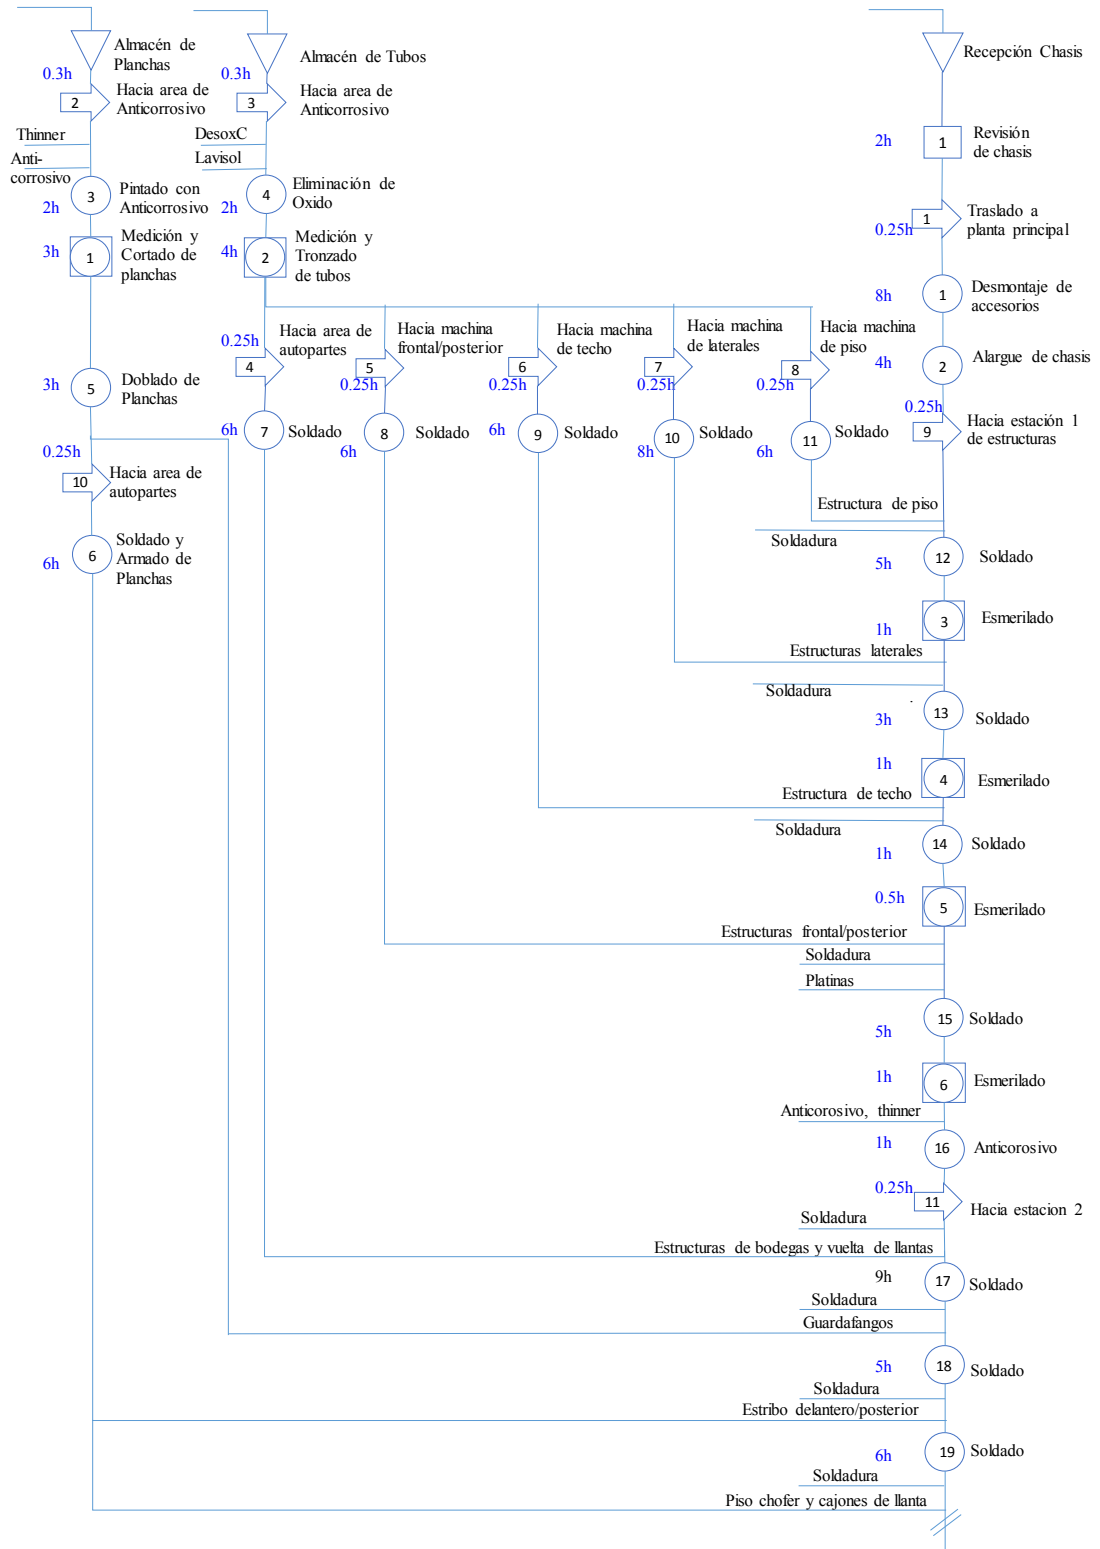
Almacén de Planchas
0.3h
2 Hacia area de Anticorrosivo
Thinner
Anticorrosivo
3 Pintado con Anticorrosivo
2h
3h
1 Medición y Cortado de planchas
3h
5 Doblado de Planchas
0.25h
10 Hacia area de autopartes
6h
6 Soldado y Armado de Planchas

Almacén de Tubos
0.3h
3 Hacia area de Anticorrosivo
DesoxC
Lavisol
4 Eliminación de Oxido
2h
4h
2 Medición y Tronzado de tubos
0.25h
4 Hacia area de autopartes
6h
7 Soldado
5 Hacia machina frontal/posterior
0.25h
8 Soldado
6h
6 Hacia machina de techo
0.25h
6h
9 Soldado
7 Hacia machina de laterales
0.25h
8h
10 Soldado
8 Hacia machina de piso
0.25h
6h
11 Soldado

Recepción Chasis
2h
1 Revisión de chasis
0.25h
1 Traslado a planta principal
8h
1 Desmontaje de accesorios
4h
2 Alargue de chasis
0.25h
9 Hacia estación 1 de estructuras
Estructura de piso
Soldadura
5h
12 Soldado
1h
3 Esmerilado
Estructuras laterales
Soldadura
3h
13 Soldado
1h
4 Esmerilado
Estructura de techo
Soldadura
1h
14 Soldado
0.5h
5 Esmerilado
Estructuras frontal/posterior
Soldadura
Platinas
5h
15 Soldado
1h
6 Esmerilado
Anticorosivo, thinner
1h
16 Anticorosivo
0.25h
11 Hacia estacion 2
Soldadura
Estructuras de bodegas y vuelta de llantas
9h
17 Soldado
Soldadura
Guardafangos
5h
18 Soldado
Soldadura
Estribo delantero/posterior
6h
19 Soldado
Soldadura
Piso chofer y cajones de llanta